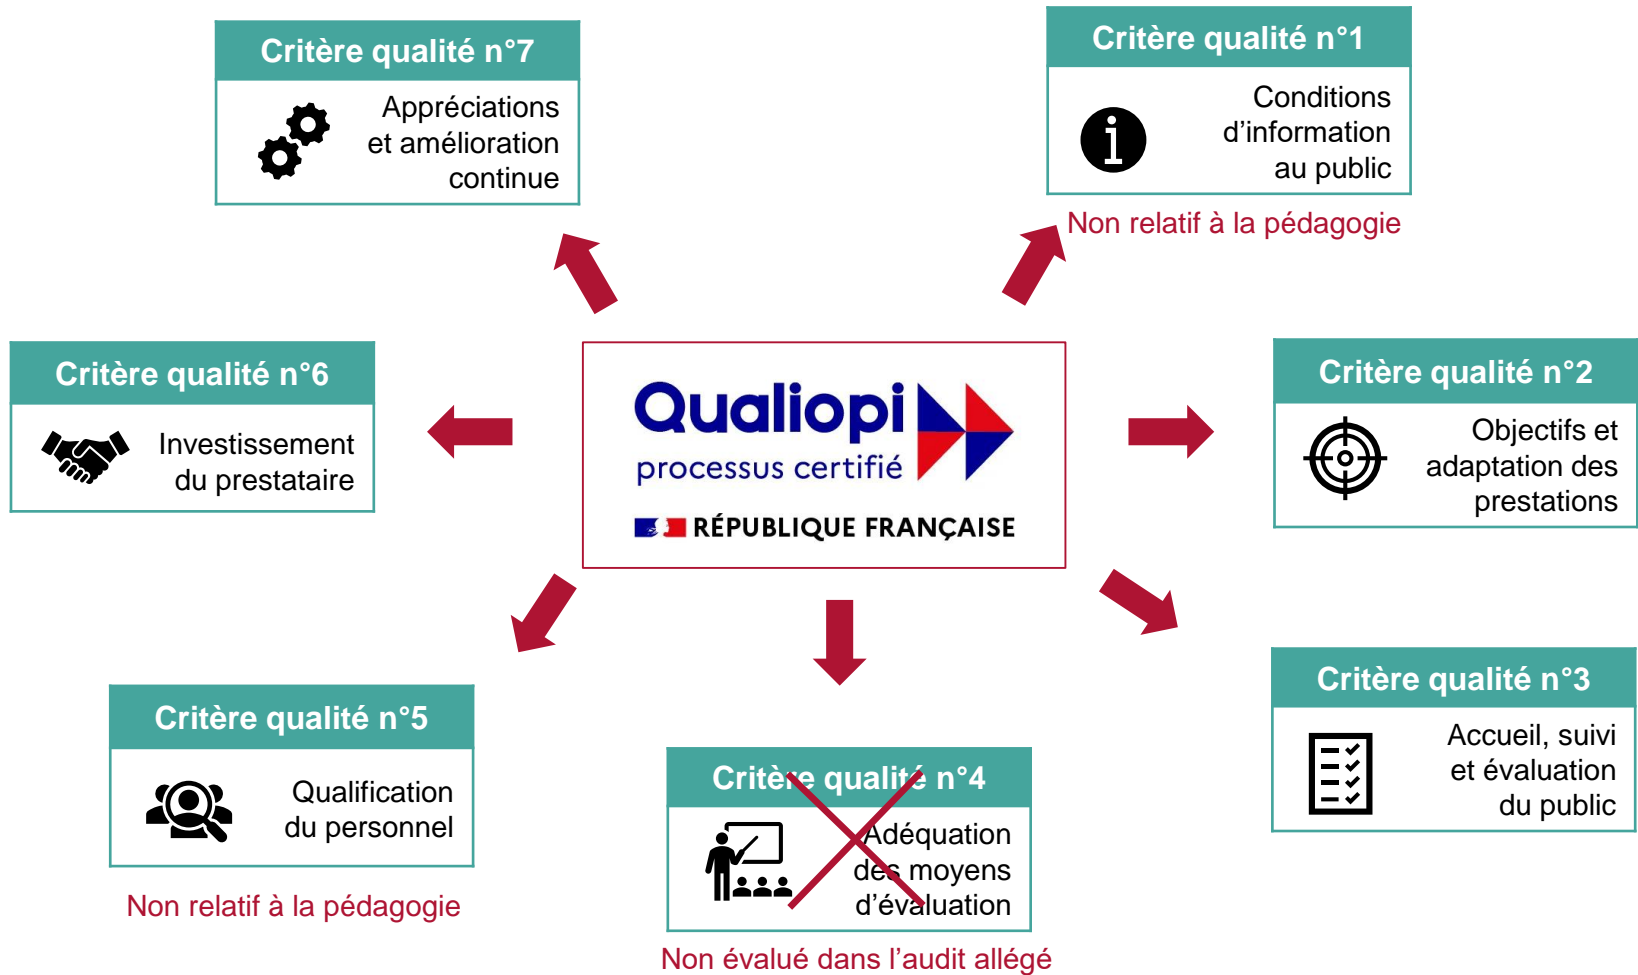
Critère qualité n°7

Appréciations et amélioration continue

Critère qualité n°1

Conditions d'information au public

Non relatif à la pédagogie

Critère qualité n°6

Investissement du prestataire

Qualiopi
processus certifié

RÉPUBLIQUE FRANÇAISE

Critère qualité n°2

Objectifs et adaptation des prestations

Critère qualité n°5

Qualification du personnel

Non relatif à la pédagogie

Critère qualité n°4

Adéquation des moyens d'évaluation

Non évalué dans l'audit allégé

Critère qualité n°3

Accueil, suivi et évaluation du public